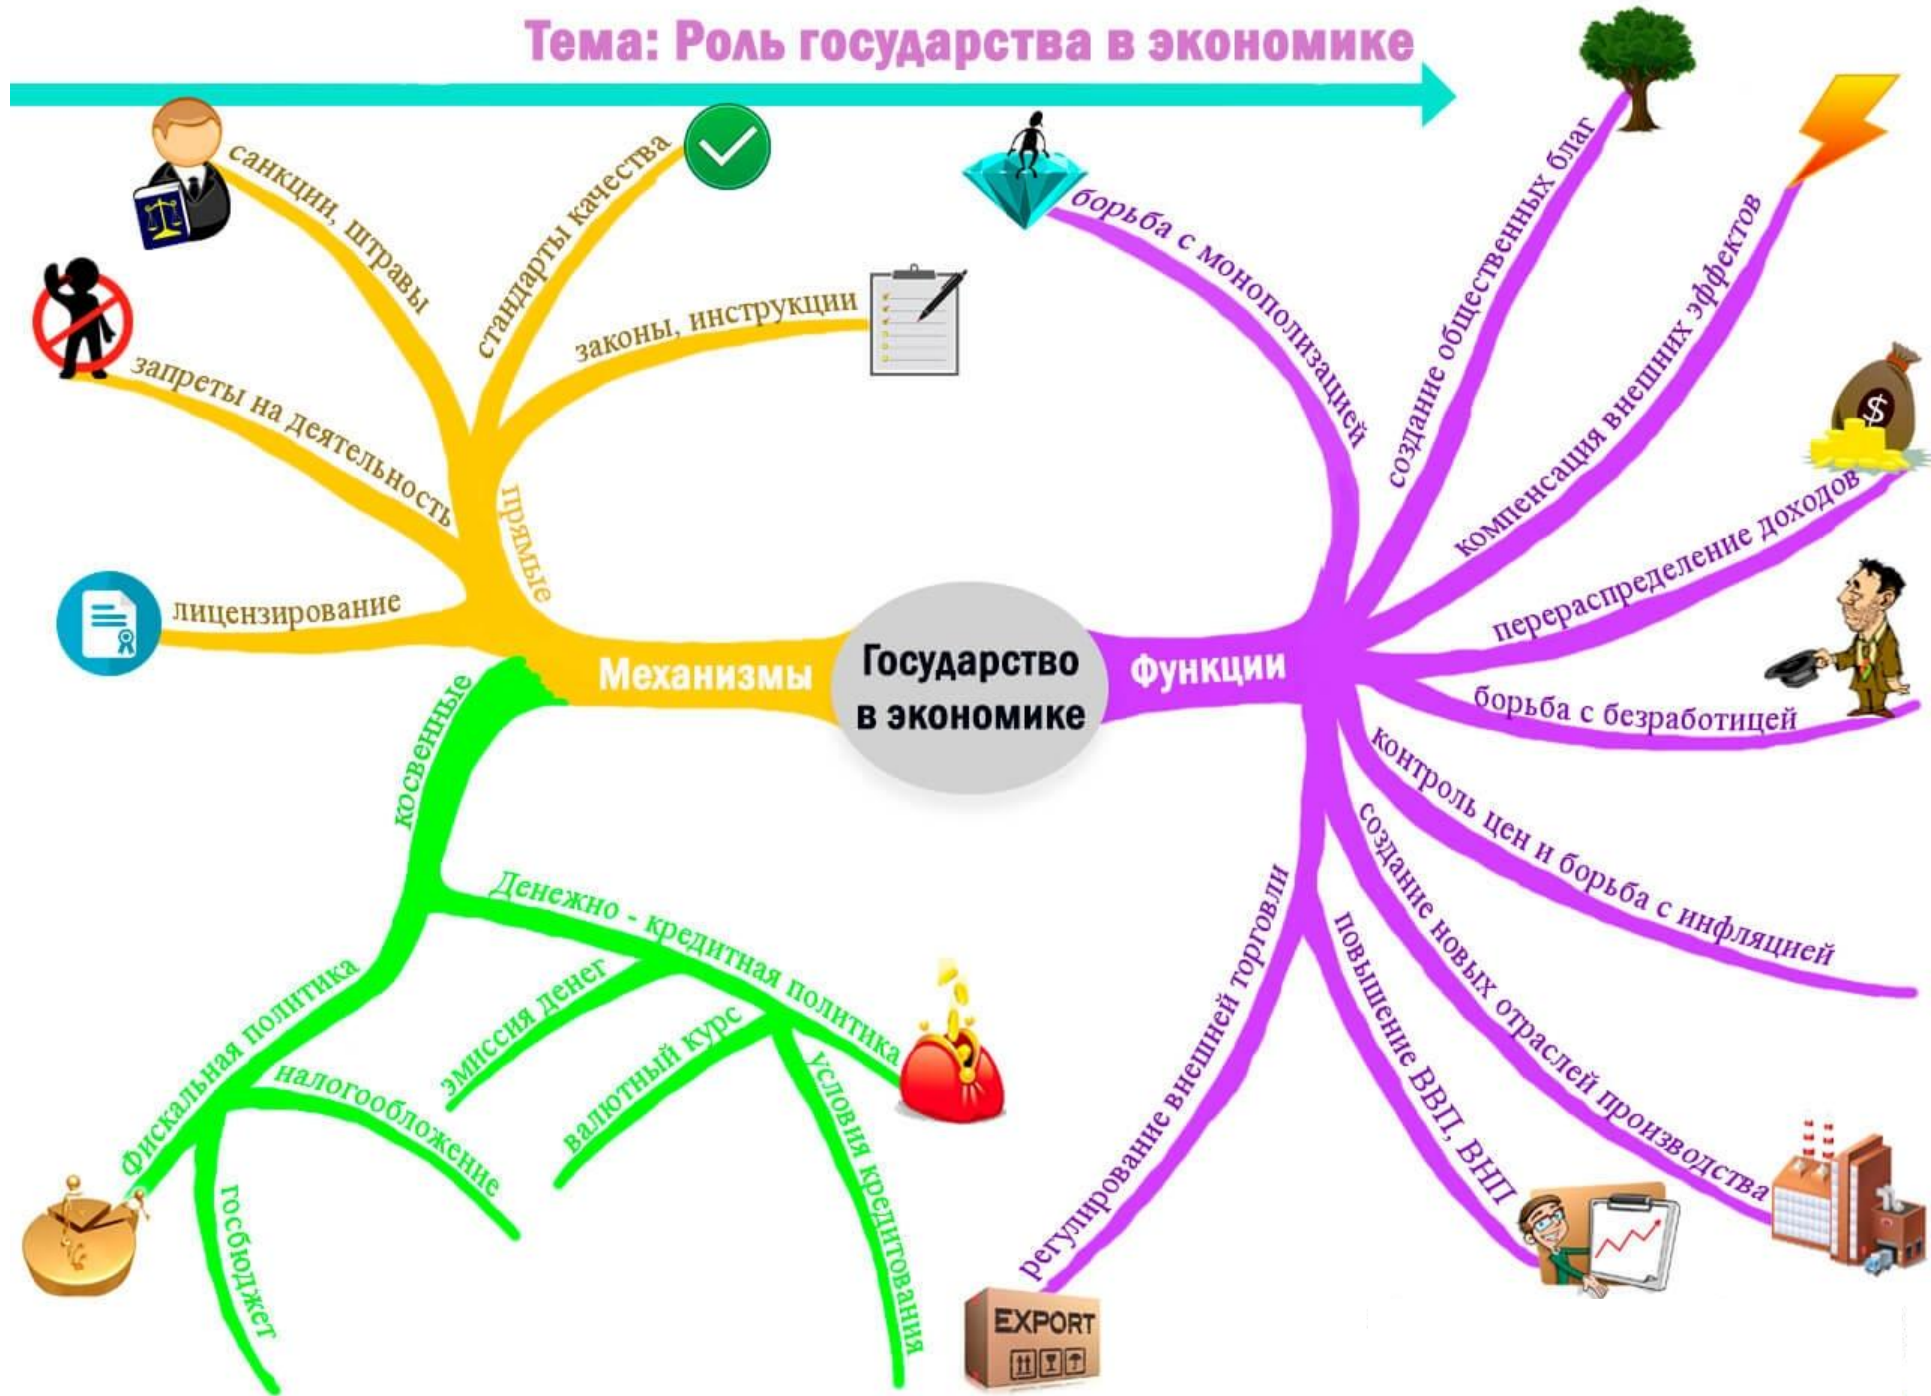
Тема: Роль государства в экономике

Государство в экономике

Механизмы

прямые

санкции, штрафы

стандарты качества

законы, инструкции

запреты на деятельность

лицензирование

косвенные

Денежно - кредитная политика

эмиссия денег

валютный курс

условия кредитования

Фискальная политика

налогообложение

госбюджет

Функции

борьба с монополизацией

создание общественных благ

компенсация внешних эффектов

перераспределение доходов

борьба с безработицей

контроль цен и борьба с инфляцией

создание новых отраслей производства

повышение ВВП, ВНП

регулирование внешней торговли

EXPORT